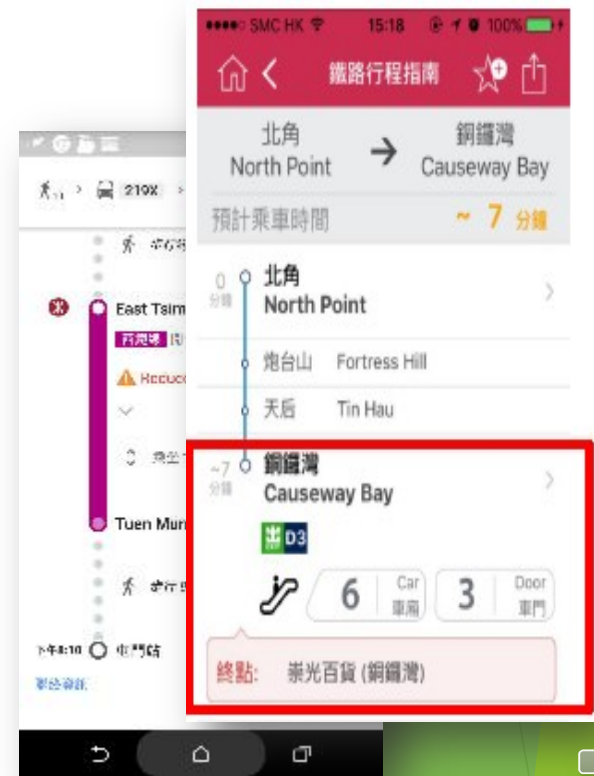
●●●●○ SMC HK 15:18 100%

鐵路行程指南

北角
North Point
→
銅鑼灣
Causeway Bay

預計乘車時間 ~ 7 分鐘

0 分鐘
北角
North Point

炮台山 Fortress Hill

天后 Tin Hau

~7 分鐘
銅鑼灣
Causeway Bay

出 D3

6 Car 車廂
3 Door 車門

終點: 崇光百貨 (銅鑼灣)

210X

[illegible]

East Tsim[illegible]

Reduc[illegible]

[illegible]

Tuen Mun

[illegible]

下午8:10 屯門站
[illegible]